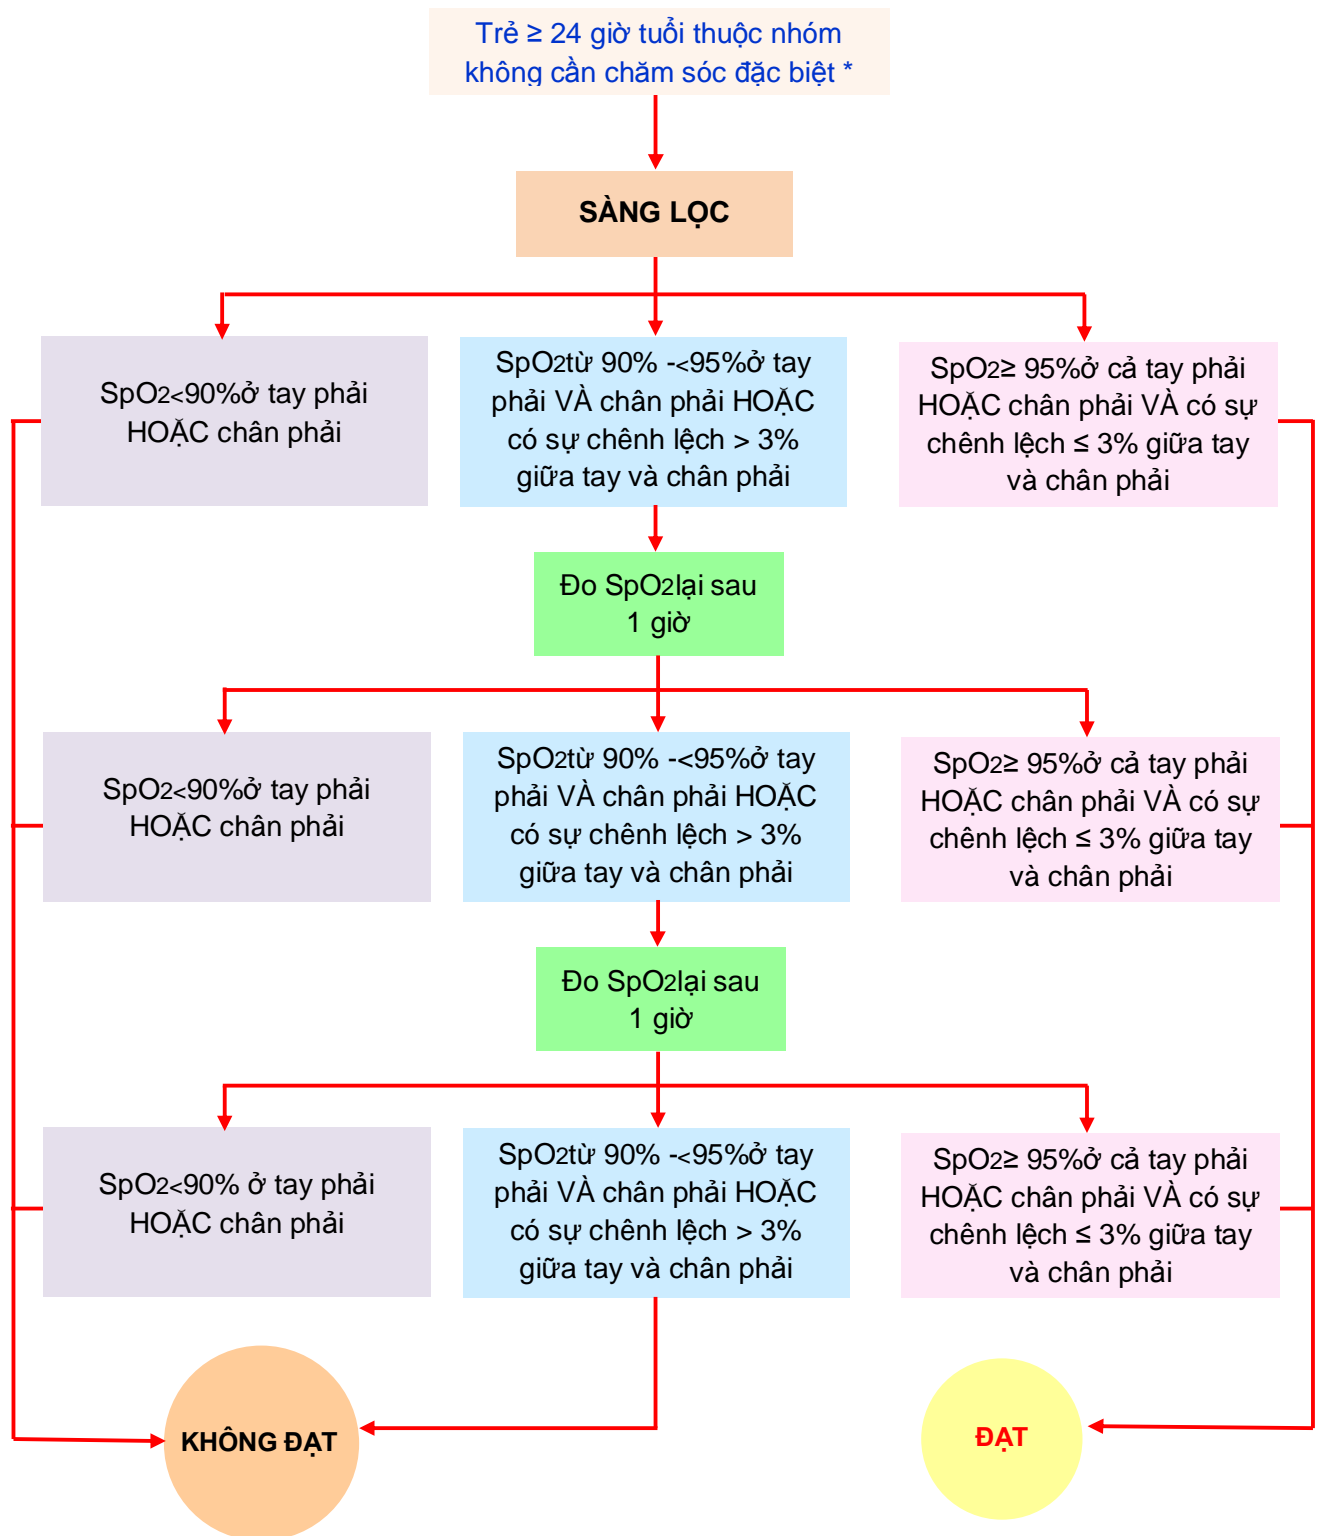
Trẻ ≥ 24 giờ tuổi thuộc nhóm không cần chăm sóc đặc biệt *

SÀNG LỌC

$SpO_2$<90% ở tay phải HOẶC chân phải

$SpO_2$ từ 90% -<95% ở tay phải VÀ chân phải HOẶC có sự chênh lệch > 3% giữa tay và chân phải

$SpO_2$ ≥ 95% ở cả tay phải HOẶC chân phải VÀ có sự chênh lệch ≤ 3% giữa tay và chân phải

Đo $SpO_2$ lại sau 1 giờ

$SpO_2$<90% ở tay phải HOẶC chân phải

$SpO_2$ từ 90% -<95% ở tay phải VÀ chân phải HOẶC có sự chênh lệch > 3% giữa tay và chân phải

$SpO_2$ ≥ 95% ở cả tay phải HOẶC chân phải VÀ có sự chênh lệch ≤ 3% giữa tay và chân phải

Đo $SpO_2$ lại sau 1 giờ

$SpO_2$<90% ở tay phải HOẶC chân phải

$SpO_2$ từ 90% -<95% ở tay phải VÀ chân phải HOẶC có sự chênh lệch > 3% giữa tay và chân phải

$SpO_2$ ≥ 95% ở cả tay phải HOẶC chân phải VÀ có sự chênh lệch ≤ 3% giữa tay và chân phải

KHÔNG ĐẠT

ĐẠT